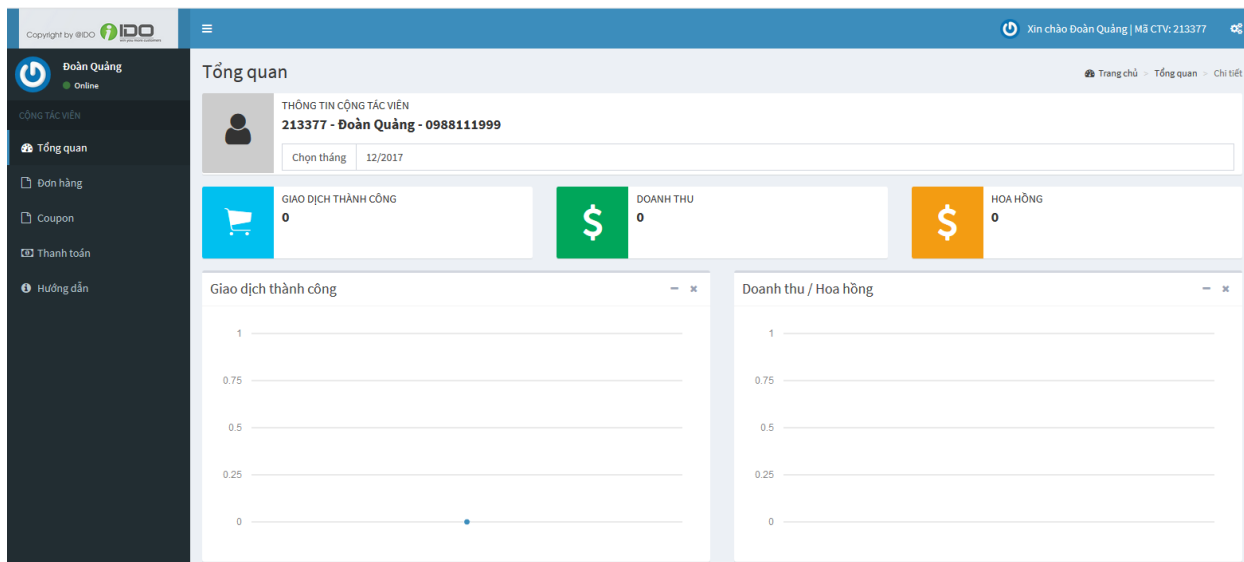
Copyright by @IDO iDO

Đoàn Quảng
Online

CỘNG TÁC VIÊN
Tổng quan
Đơn hàng
Coupon
Thanh toán
Hướng dẫn

≡

Xin chào Đoàn Quảng | Mã CTV: 213377

Tổng quan

Trang chủ > Tổng quan > Chi tiết

THÔNG TIN CỘNG TÁC VIÊN
213377 - Đoàn Quảng - 0988111999

Chọn tháng 12/2017

GIAO DỊCH THÀNH CÔNG
0

DOANH THU
0

HOA HỒNG
0

Giao dịch thành công

1
0.75
0.5
0.25
0

Doanh thu / Hoa hồng

1
0.75
0.5
0.25
0